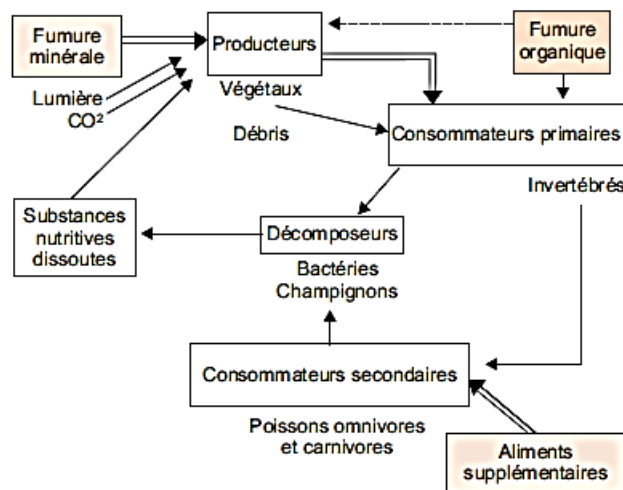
Fumure minérale

Producteurs

Fumure organique

Lumière
CO²

Végétaux

Débris

Consommateurs primaires

Invertébrés

Substances nutritives dissoutes

Décomposeurs

Bactéries
Champignons

Consommateurs secondaires

Poissons omnivores et carnivores

Aliments supplémentaires